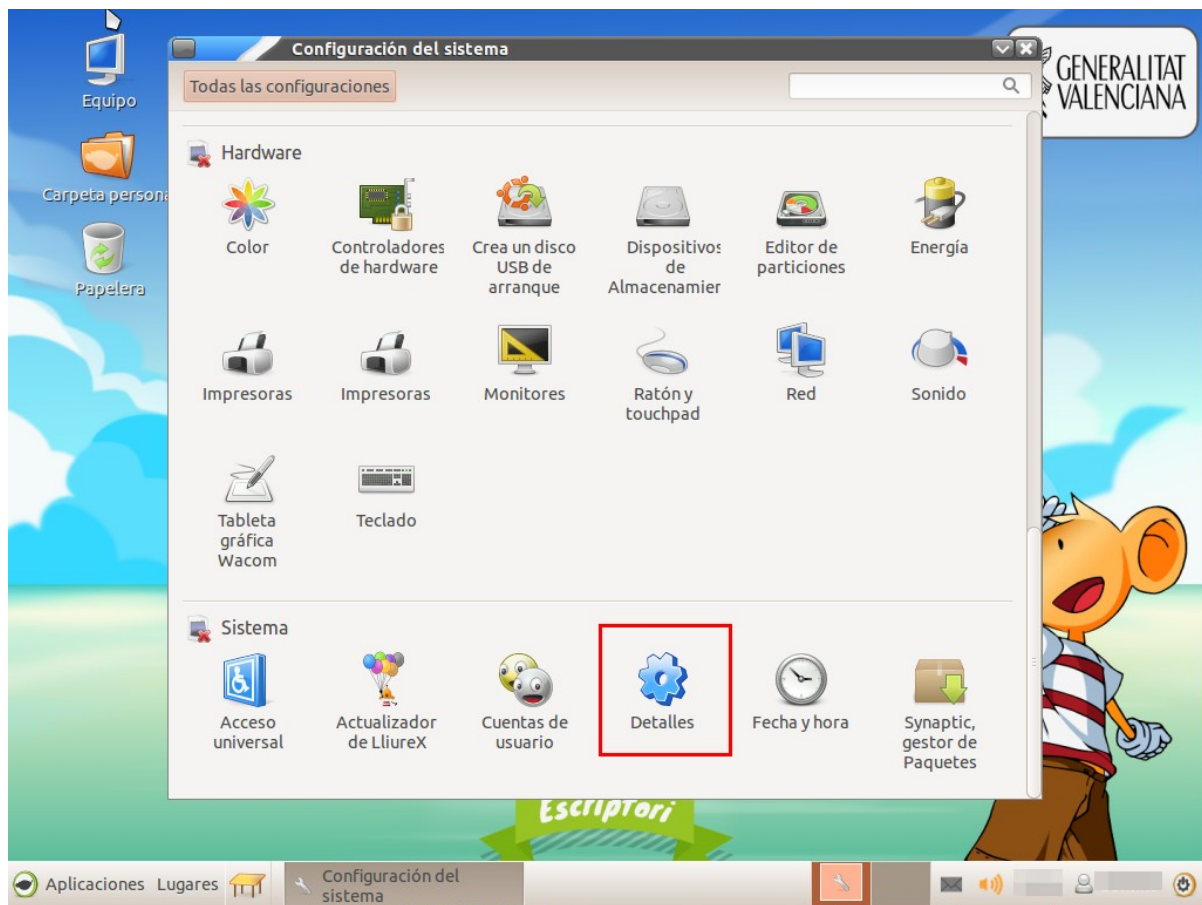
Equipo

Carpeta persona

Papelera

Configuración del sistema

Todas las configuraciones

GENERALITAT VALENCIANA

Hardware

Color

Controladores de hardware

Crea un disco USB de arranque

Dispositivos de Almacenamier

Editor de particiones

Energía

Impresoras

Impresoras

Monitores

Ratón y touchpad

Red

Sonido

Tableta gráfica Wacom

Teclado

Sistema

Acceso universal

Actualizador de LliureX

Cuentas de usuario

Detalles

Fecha y hora

Synaptic, gestor de Paquetes

Escriptori

Aplicaciones Lugares

Configuración del sistema